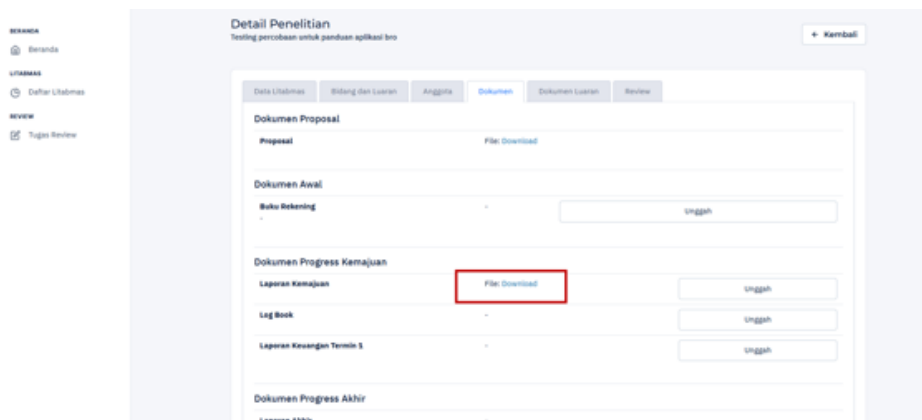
BERANDA
Beranda
LITABMAS
Daftar Litabmas
REVIEW
Tugas Review

Detail Penelitian
Testing percobaan untuk panduan aplikasi bro

← Kembali

Data Litabmas | Bidang dan Luaran | Anggota | Dokumen | Dokumen Luaran | Review

Dokumen Proposal

Proposal
File: Download

Dokumen Awal

Buku Rekening
-
-
Unggah

Dokumen Progress Kemajuan

Laporan Kemajuan
File: Download
Unggah

Log Book
-
Unggah

Laporan Keuangan Termin 1
-
Unggah

Dokumen Progress Akhir

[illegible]